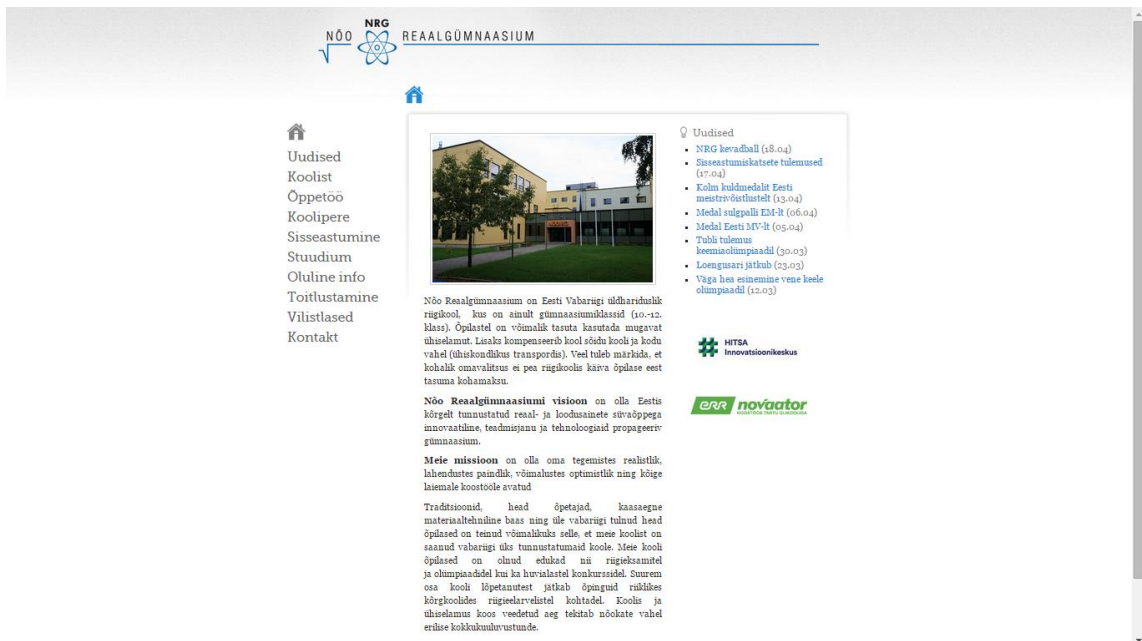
NÕO NRG REAALGÜMNAASIUM

Uudised
Koolist
Õppetöö
Koolipere
Sisseastumine
Stuudium
Oluline info
Toitlustamine
Vilistlased
Kontakt

Nõo Reaalgümnaasium on Eesti Vabariigi üldhariduslik riigikool, kus on ainult gümnaasiumiklassid (10.-12. klass). Õpilastel on võimalik tasuta kasutada mugavat ühiselamut. Lisaks kompenseerib kool sõidu kooli ja kodu vahel (ühiskondlikus transpordis). Veel tuleb märkida, et kohalik omavalitsus ei pea riigikoolis käiva õpilase eest tasuma kohamaksu.

Nõo Reaalgümnaasiumi visioon on olla Eestis kõrgelt tunnustatud reaal- ja loodusainete süvaõppega innovaatiline, teadmisjanu ja tehnoloogiaid propageeriv gümnaasium.

Meie missioon on olla oma tegemistes realistlik, lahenduste paindlik, võimalustes optimistlik ning kõige laiemale koostööle avatud

Traditsioonid, head õpetajad, kaasaegne materiaaltehniline baas ning üle vabariigi tulnud head õpilased on teinud võimalikuks selle, et meie koolist on saanud vabariigi üks tunnustatumaid koole. Meie kooli õpilased on olnud edukad nii riigieksamitel ja olümpiaadidel kui ka huvialastel konkurssidel. Suurem osa kooli lõpetanutest jätkab õpinguid riiklikes kõrgkoolides riigieelarvelistel kohtadel. Koolis ja ühiselamus koos veedetud aeg tekitab nõokate vahel erilise kokkukuuluvustunde.

Uudised
- NRG kevadball (18.04)
- Sisseastumiskatsete tulemused (17.04)
- Kolm kuldmedalit Eesti meistrivõistlustelt (13.04)
- Medal sulgpalli EM-lt (06.04)
- Medal Eesti MV-lt (05.04)
- Tubli tulemus keemiaolümpiaadil (30.03)
- Loengusari jätkub (23.03)
- Väga hea esinemine vene keele olümpiaadil (12.03)

HITSA Innovatsioonikeskus

ERR novaator KOOSTÖÖS TARTU ÜLIKOOLIGA